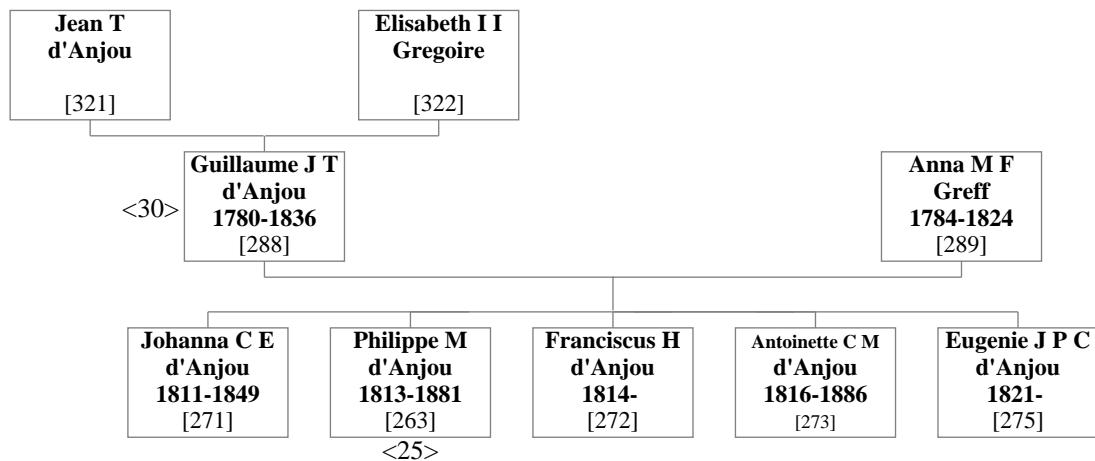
Jean T d'Anjou
[321]

Elisabeth I I Gregoire
[322]

<30>
Guillaume J T d'Anjou 1780-1836
[288]

Anna M F Greff 1784-1824
[289]

Johanna C E d'Anjou 1811-1849
[271]

Philippe M d'Anjou 1813-1881
[263]
<25>

Franciscus H d'Anjou 1814-
[272]

Antoinette C M d'Anjou 1816-1886
[273]

Eugenie J P C d'Anjou 1821-
[275]